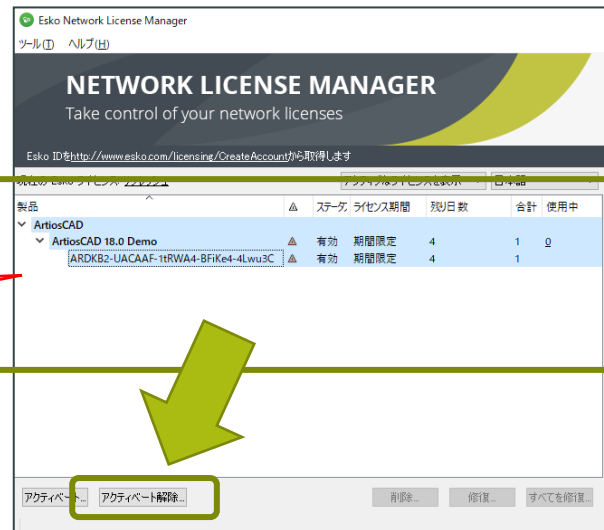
Esko Network License Manager

ツール(T) ヘルプ(H)

NETWORK LICENSE MANAGER
Take control of your network licenses

Esko IDをhttp://www.esko.com/licensing/CreateAccountから取得します

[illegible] Esko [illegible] アクティブなライセンスを表示 日本語

| 製品 | ⚠ | ステータ | ライセンス期間 | 残り日数 | 合計 | 使用中 |
|---|---|---|---|---|---|---|
| ArtiosCAD | | | | | | |
| ArtiosCAD 18.0 Demo | ⚠ | 有効 | 期間限定 | 4 | 1 | 0 |
| ARDKB2-UACAAF-1tRWA4-BFiKe4-4Lwu3C | ⚠ | 有効 | 期間限定 | 4 | 1 | |

アクティベート... アクティベート解除... 削除... 修復... すべてを修復...